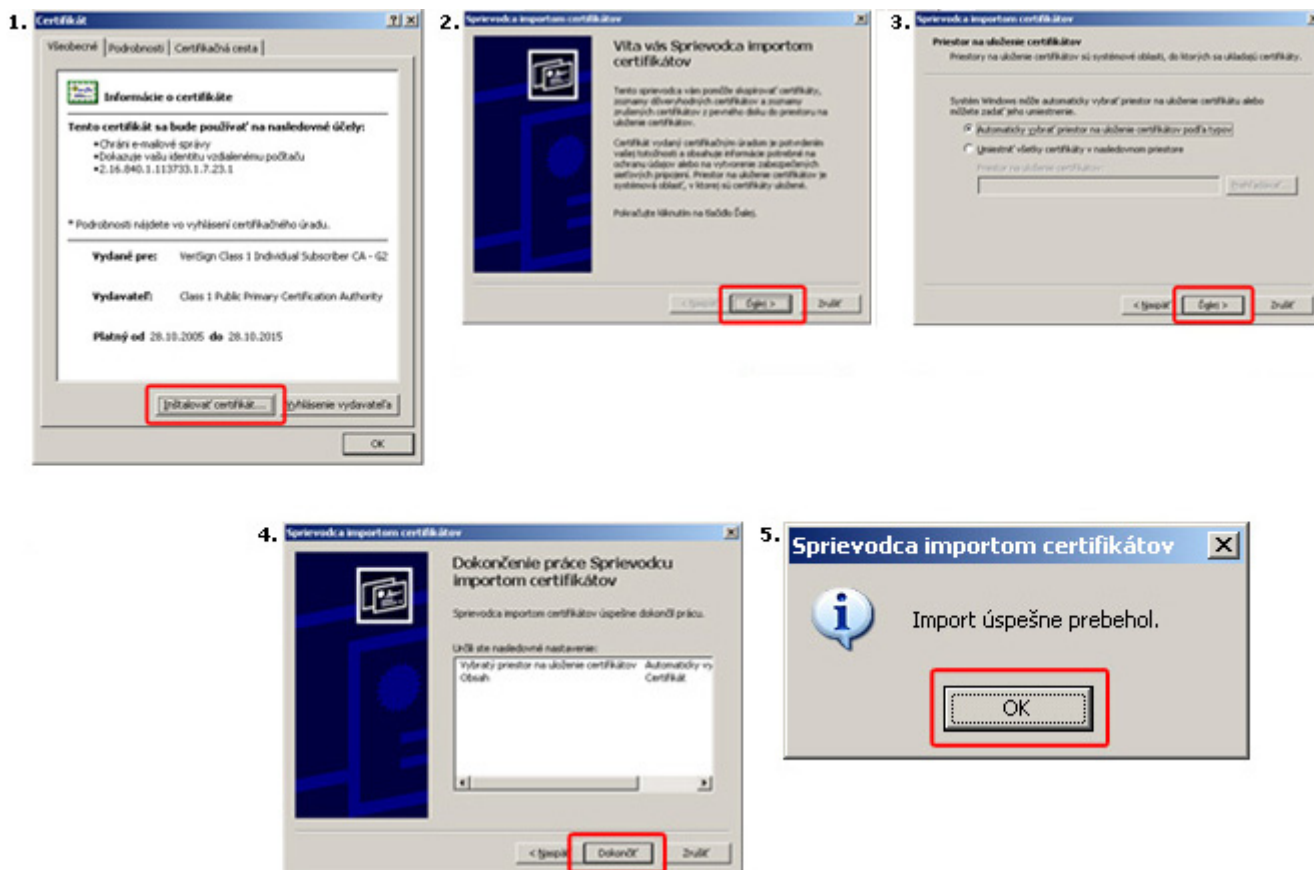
1. Certifikát ? X

Všeobecné | Podrobnosti | Certifikačná cesta

Informácie o certifikáte

Tento certifikát sa bude používať na nasledovné účely:

•Chráni e-mailové správy
•Dokazuje vašu identitu vzdialenému počítaču
•2.16.840.1.113733.1.7.23.1

* Podrobnosti nájdete vo vyhlásení certifikačného úradu.

Vydané pre: VeriSign Class 1 Individual Subscriber CA - G2

Vydavateľ: Class 1 Public Primary Certification Authority

Platný od 28.10.2005 do 28.10.2015

Inštalovať certifikát... Vyhlásenie vydavateľa

OK

2. Sprievodca importom certifikátov X

Vita vás Sprievodca importom certifikátov

Tento sprievodca vám pomôže skopírovať certifikáty, zoznamy dôveryhodných certifikátov a zoznamy zrušených certifikátov z pevného disku do priestoru na uloženie certifikátov.

Certifikát vydaný certifikačným úradom je potvrdenie vašej totožnosti a obsahuje informácie potrebné na ochranu údajov alebo na vytvorenie zabezpečených sieťových pripojení. Priestor na uloženie certifikátov je systémová oblasť, v ktorej sú certifikáty uložené.

Pokračujte kliknutím na tlačidlo Ďalej.

< Späť Ďalej > Zrušiť

3. Sprievodca importom certifikátov X

Priestor na uloženie certifikátov
Priestory na uloženie certifikátov sú systémové oblasti, do ktorých sa ukladajú certifikáty.

Systém Windows môže automaticky vybrať priestor na uloženie certifikátu alebo môžete zadať jeho umiestnenie.

Automaticky vybrať priestor na uloženie certifikátov podľa typov

Umiestniť všetky certifikáty v nasledovnom priestore

Priestor na uloženie certifikátov:

Prehľadávať...

< Naspäť Ďalej > Zrušiť

4. Sprievodca importom certifikátov X

Dokončenie práce Sprievodcu importom certifikátov

Sprievodca importom certifikátov úspešne dokončil prácu.

Určili ste nasledovné nastavenie:

Vybratý priestor na uloženie certifikátov Automaticky vy
Obsah Certifikát

< Naspäť Dokončiť Zrušiť

5. Sprievodca importom certifikátov X

Import úspešne prebehol.

OK